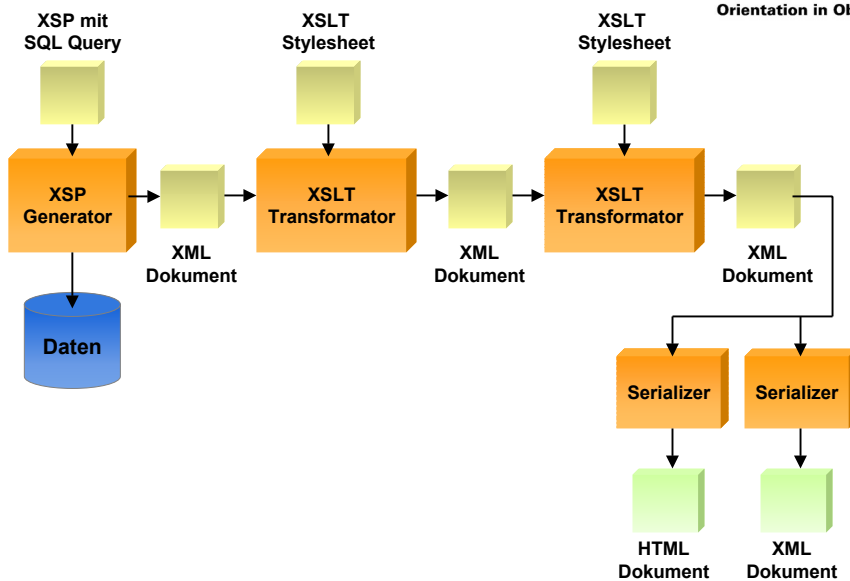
Orientation in Ob

XSP mit SQL Query

XSLT Stylesheet

XSLT Stylesheet

XSP Generator

XML Dokument

XSLT Transformator

XML Dokument

XSLT Transformator

XML Dokument

Daten

Serializer

Serializer

HTML Dokument

XML Dokument